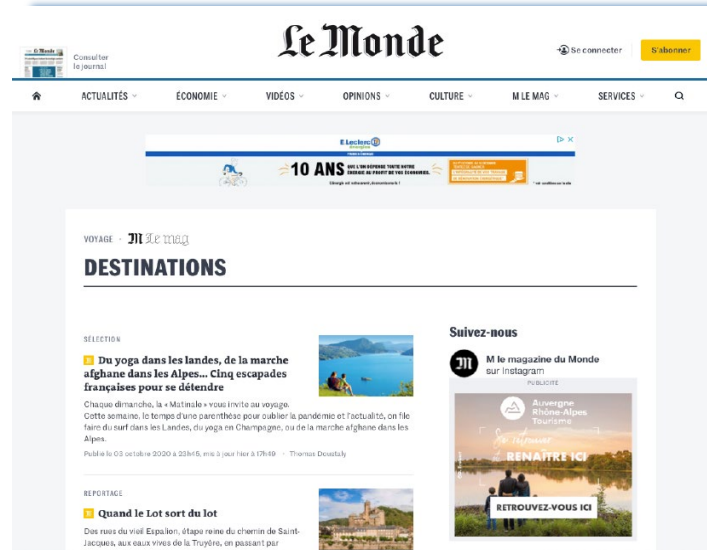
Le Monde

Consulter le journal

Se connecter

S'abonner

ACTUALITÉS

ÉCONOMIE

VIDÉOS

OPINIONS

CULTURE

M LE MAG

SERVICES

E.Leclerc

10 ANS

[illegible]

VOYAGE · M Le mag

DESTINATIONS

SÉLECTION

Du yoga dans les landes, de la marche afghane dans les Alpes… Cinq escapades françaises pour se détendre

Chaque dimanche, la « Matinale » vous invite au voyage. Cette semaine, le temps d'une parenthèse pour oublier la pandémie et l'actualité, on file faire du surf dans les Landes, du yoga en Champagne, ou de la marche afghane dans les Alpes.

Publié le 03 octobre 2020 à 23h45, mis à jour hier à 17h49 · Thomas Doustaly

REPORTAGE

Quand le Lot sort du lot

Des rues du vieil Espalion, étape reine du chemin de Saint-Jacques, aux eaux vives de la Truyère, en passant par

Suivez-nous

M le magazine du Monde sur instagram

PUBLICITÉ

Auvergne Rhône-Alpes Tourisme

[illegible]

RENAITRE ICI

RETROUVEZ-VOUS ICI